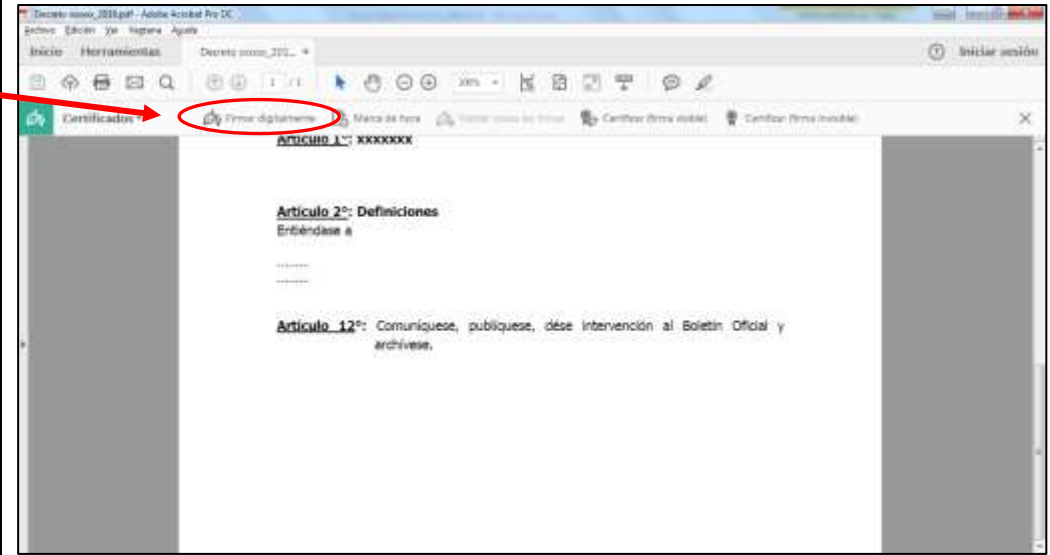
Decreto xxxxx_2018.pdf - Adobe Acrobat Pro DC
Archivo Edición Ver Ventana Ayuda
Inicio Herramientas Decreto xxxxx_201... ×
Iniciar sesión
1 / 1
100%
Certificados
Firmar digitalmente
Marca de hora
Validar todas las firmas
Certificar (firma visible)
Certificar (firma invisible)

Artículo 1°: xxxxxxx

Artículo 2°: Definiciones
Entiéndase a

.........
.........

Artículo 12°: Comuníquese, publíquese, dése intervención al Boletín Oficial y archívese.